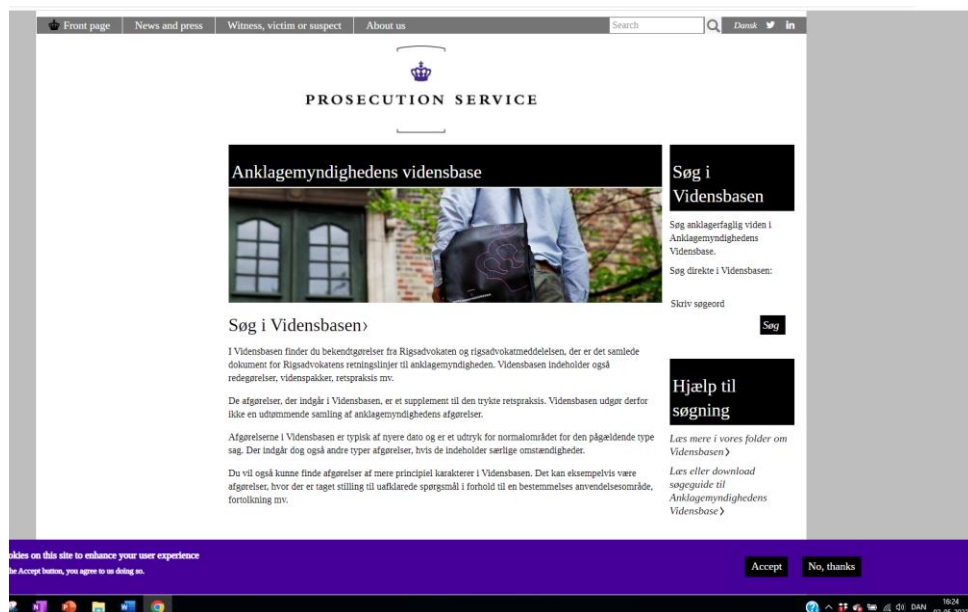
Front page News and press Witness, victim or suspect About us Search Dansk

PROSECUTION SERVICE

Anklagemyndighedens vidensbase

Søg i Vidensbasen›

I Vidensbasen finder du bekendtgørelser fra Rigsadvokaten og rigsadvokatmeddelelsen, der er det samlede dokument for Rigsadvokatens retningslinjer til anklagemyndigheden. Vidensbasen indeholder også redegørelser, videnspakker, retspraksis mv.

De afgørelser, der indgår i Vidensbasen, er et supplement til den trykte retspraksis. Vidensbasen udgør derfor ikke en udtømmende samling af anklagemyndighedens afgørelser.

Afgørelserne i Vidensbasen er typisk af nyere dato og er et udtryk for normalområdet for den pågældende type sag. Der indgår dog også andre typer afgørelser, hvis de indeholder særlige omstændigheder.

Du vil også kunne finde afgørelser af mere principiel karakterer i Vidensbasen. Det kan eksempelvis være afgørelser, hvor der er taget stilling til uafklarede spørgsmål i forhold til en bestemmelses anvendelsesområde, fortolkning mv.

Søg i Vidensbasen

Søg anklagerfaglig viden i Anklagemyndighedens Vidensbase.

Søg direkte i Vidensbasen:

Skriv søgeord

Søg

Hjælp til søgning

Læs mere i vores folder om Vidensbasen›

Læs eller download søgeguide til Anklagemyndighedens Vidensbase›

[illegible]okies on this site to enhance your user experience
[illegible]he Accept button, you agree to us doing so.

Accept No, thanks

DAN 16:24 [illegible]